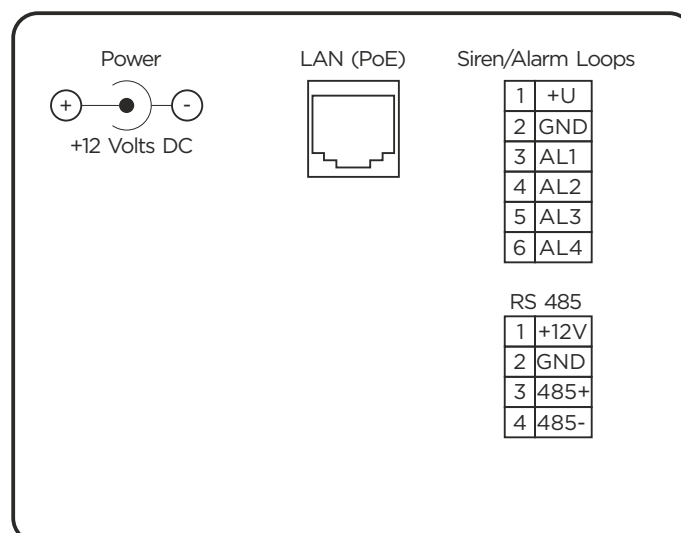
Power

+

-

+12 Volts DC

LAN (PoE)

Siren/Alarm Loops

| 1 | +U |
|---|---|
| 2 | GND |
| 3 | AL1 |
| 4 | AL2 |
| 5 | AL3 |
| 6 | AL4 |

RS 485

| 1 | +12V |
|---|---|
| 2 | GND |
| 3 | 485+ |
| 4 | 485- |